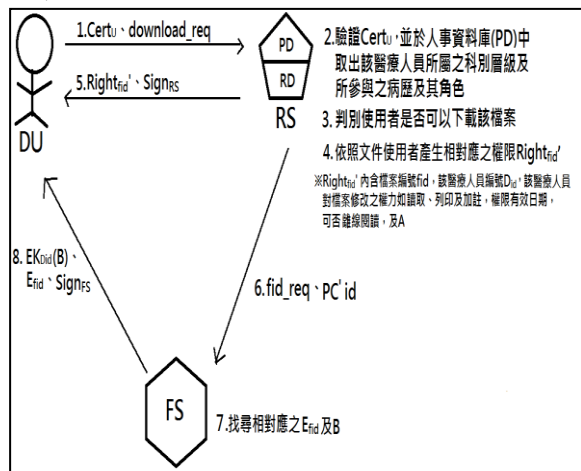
1.Cert$_U$、download_req

PD

RD

RS

DU

5.Right$_{fid}$'、Sign$_{RS}$

2.驗證Cert$_U$，並於人事資料庫(PD)中取出該醫療人員所屬之科別層級及所參與之病歷及其角色

3. 判別使用者是否可以下載該檔案

4.依照文件使用者產生相對應之權限Right$_{fid}$'

※Right$_{fid}$'內含檔案編號fid，該醫療人員編號D$_{id}$'，該醫療人員對檔案修改之權力如讀取、列印及加註，權限有效日期，可否離線閱讀，及A

8. EK$_{Did}$(B)、E$_{fid}$、Sign$_{FS}$

6.fid_req、PC' id

FS

7.找尋相對應之E$_{fid}$ 及B